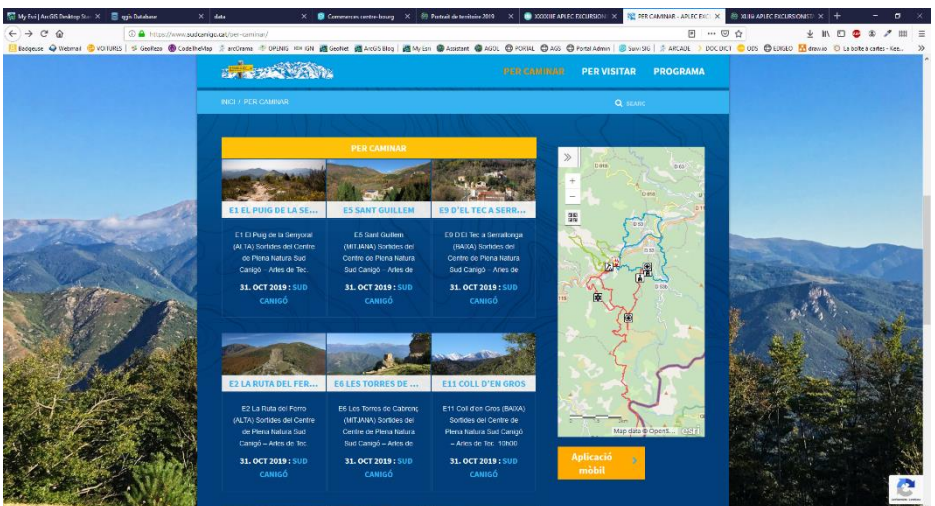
My Esri | ArcGIS Desktop Sta ×
qgis Database ×
data ×
Commerces centre-bourg ×
Portrait de territoire 2019 ×
XXXXIIIE APLEC EXCURSIONI ×
PER CAMINAR - APLEC EXC ×
XXXIII APLEC EXCURSIONIST ×

https://www.sudcanigo.cat/per-caminar/

Bodgeuse Webmail VOITURES GeoRezo CodeTheMap arcOrama OPUNG IGN GeoNet ArcGIS Blog My Esri Assistant AGOL PORTAIL AGS Portal Admin Suivi SIG ARCADE DOC DICT ODS EDIGEO draw.io La boite à cartes

PER CAMINAR PER VISITAR PROGRAMA

INICI / PER CAMINAR

SEARC

PER CAMINAR

E1 EL PUIG DE LA SE...
E1 El Puig de la Senyoral (ALTA) Sortides del Centre de Plena Natura Sud Canigó – Arles de Tec.
31. OCT 2019 : SUD CANIGÓ

E5 SANT GUILLEM
E5 Sant Guillem (MITJANA) Sortides del Centre de Plena Natura Sud Canigó – Arles de
31. OCT 2019 : SUD CANIGÓ

E9 D'EL TEC A SERR...
E9 D'El Tec a Serrallonga (BAIXA) Sortides del Centre de Plena Natura Sud Canigó – Arles de
31. OCT 2019 : SUD CANIGÓ

E2 LA RUTA DEL FER...
E2 La Ruta del Ferro (ALTA) Sortides del Centre de Plena Natura Sud Canigó – Arles de Tec.
31. OCT 2019 : SUD CANIGÓ

E6 LES TORRES DE ...
E6 Les Torres de Cabrenç (MITJANA) Sortides del Centre de Plena Natura Sud Canigó – Arles de
31. OCT 2019 : SUD CANIGÓ

E11 COLL D'EN GROS
E11 Coll d'en Gros (BAIXA) Sortides del Centre de Plena Natura Sud Canigó – Arles de Tec. 10h30
31. OCT 2019 : SUD CANIGÓ

Map data © OpenS...

Aplicació mòbil